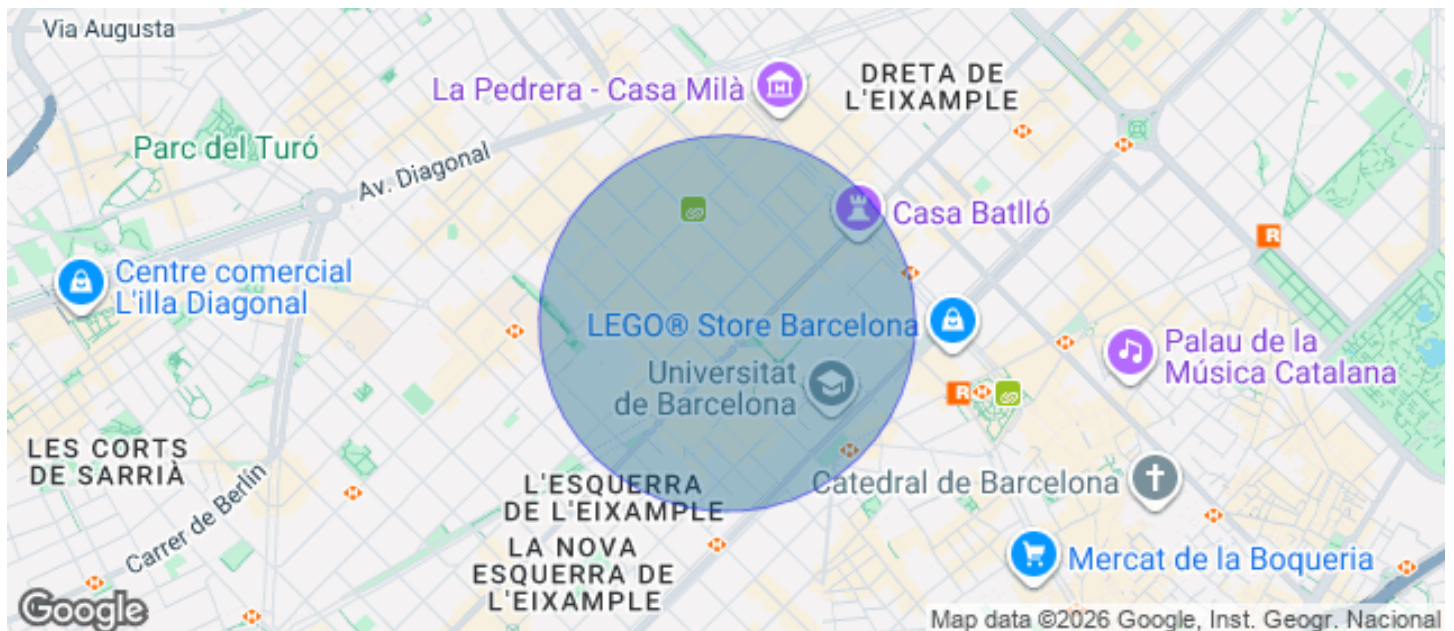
Via Augusta

La Pedrera - Casa Milà

DRETA DE L'EIXAMPLE

Parc del Turó

Av. Diagonal

Casa Batlló

Centre comercial L'illa Diagonal

LEGO® Store Barcelona

Palau de la Música Catalana

Universitat de Barcelona

LES CORTS DE SARRIÀ

Carrer de Berlín

L'ESQUERRA DE L'EIXAMPLE

Catedral de Barcelona

LA NOVA ESQUERRA DE L'EIXAMPLE

Mercat de la Boqueria

Google

Map data ©2026 Google, Inst. Geogr. Nacional